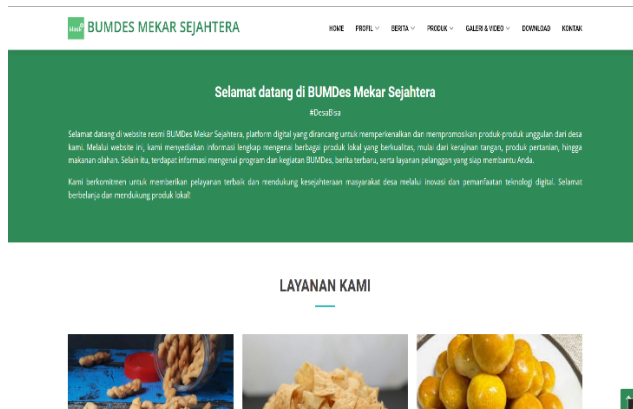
BUMDES MEKAR SEJAHTERA

HOME PROFIL BERITA PRODUK GALERI & VIDEO DOWNLOAD KONTAK

Selamat datang di BUMDes Mekar Sejahtera

#DesaBisa

Selamat datang di website resmi BUMDes Mekar Sejahtera, platform digital yang dirancang untuk memperkenalkan dan mempromosikan produk-produk unggulan dari desa kami. Melalui website ini, kami menyediakan informasi lengkap mengenai berbagai produk lokal yang berkualitas, mulai dari kerajinan tangan, produk pertanian, hingga makanan olahan. Selain itu, terdapat informasi mengenai program dan kegiatan BUMDes, berita terbaru, serta layanan pelanggan yang siap membantu Anda.

Kami berkomitmen untuk memberikan pelayanan terbaik dan mendukung kesejahteraan masyarakat desa melalui inovasi dan pemanfaatan teknologi digital. Selamat berbelanja dan mendukung produk lokal!

LAYANAN KAMI